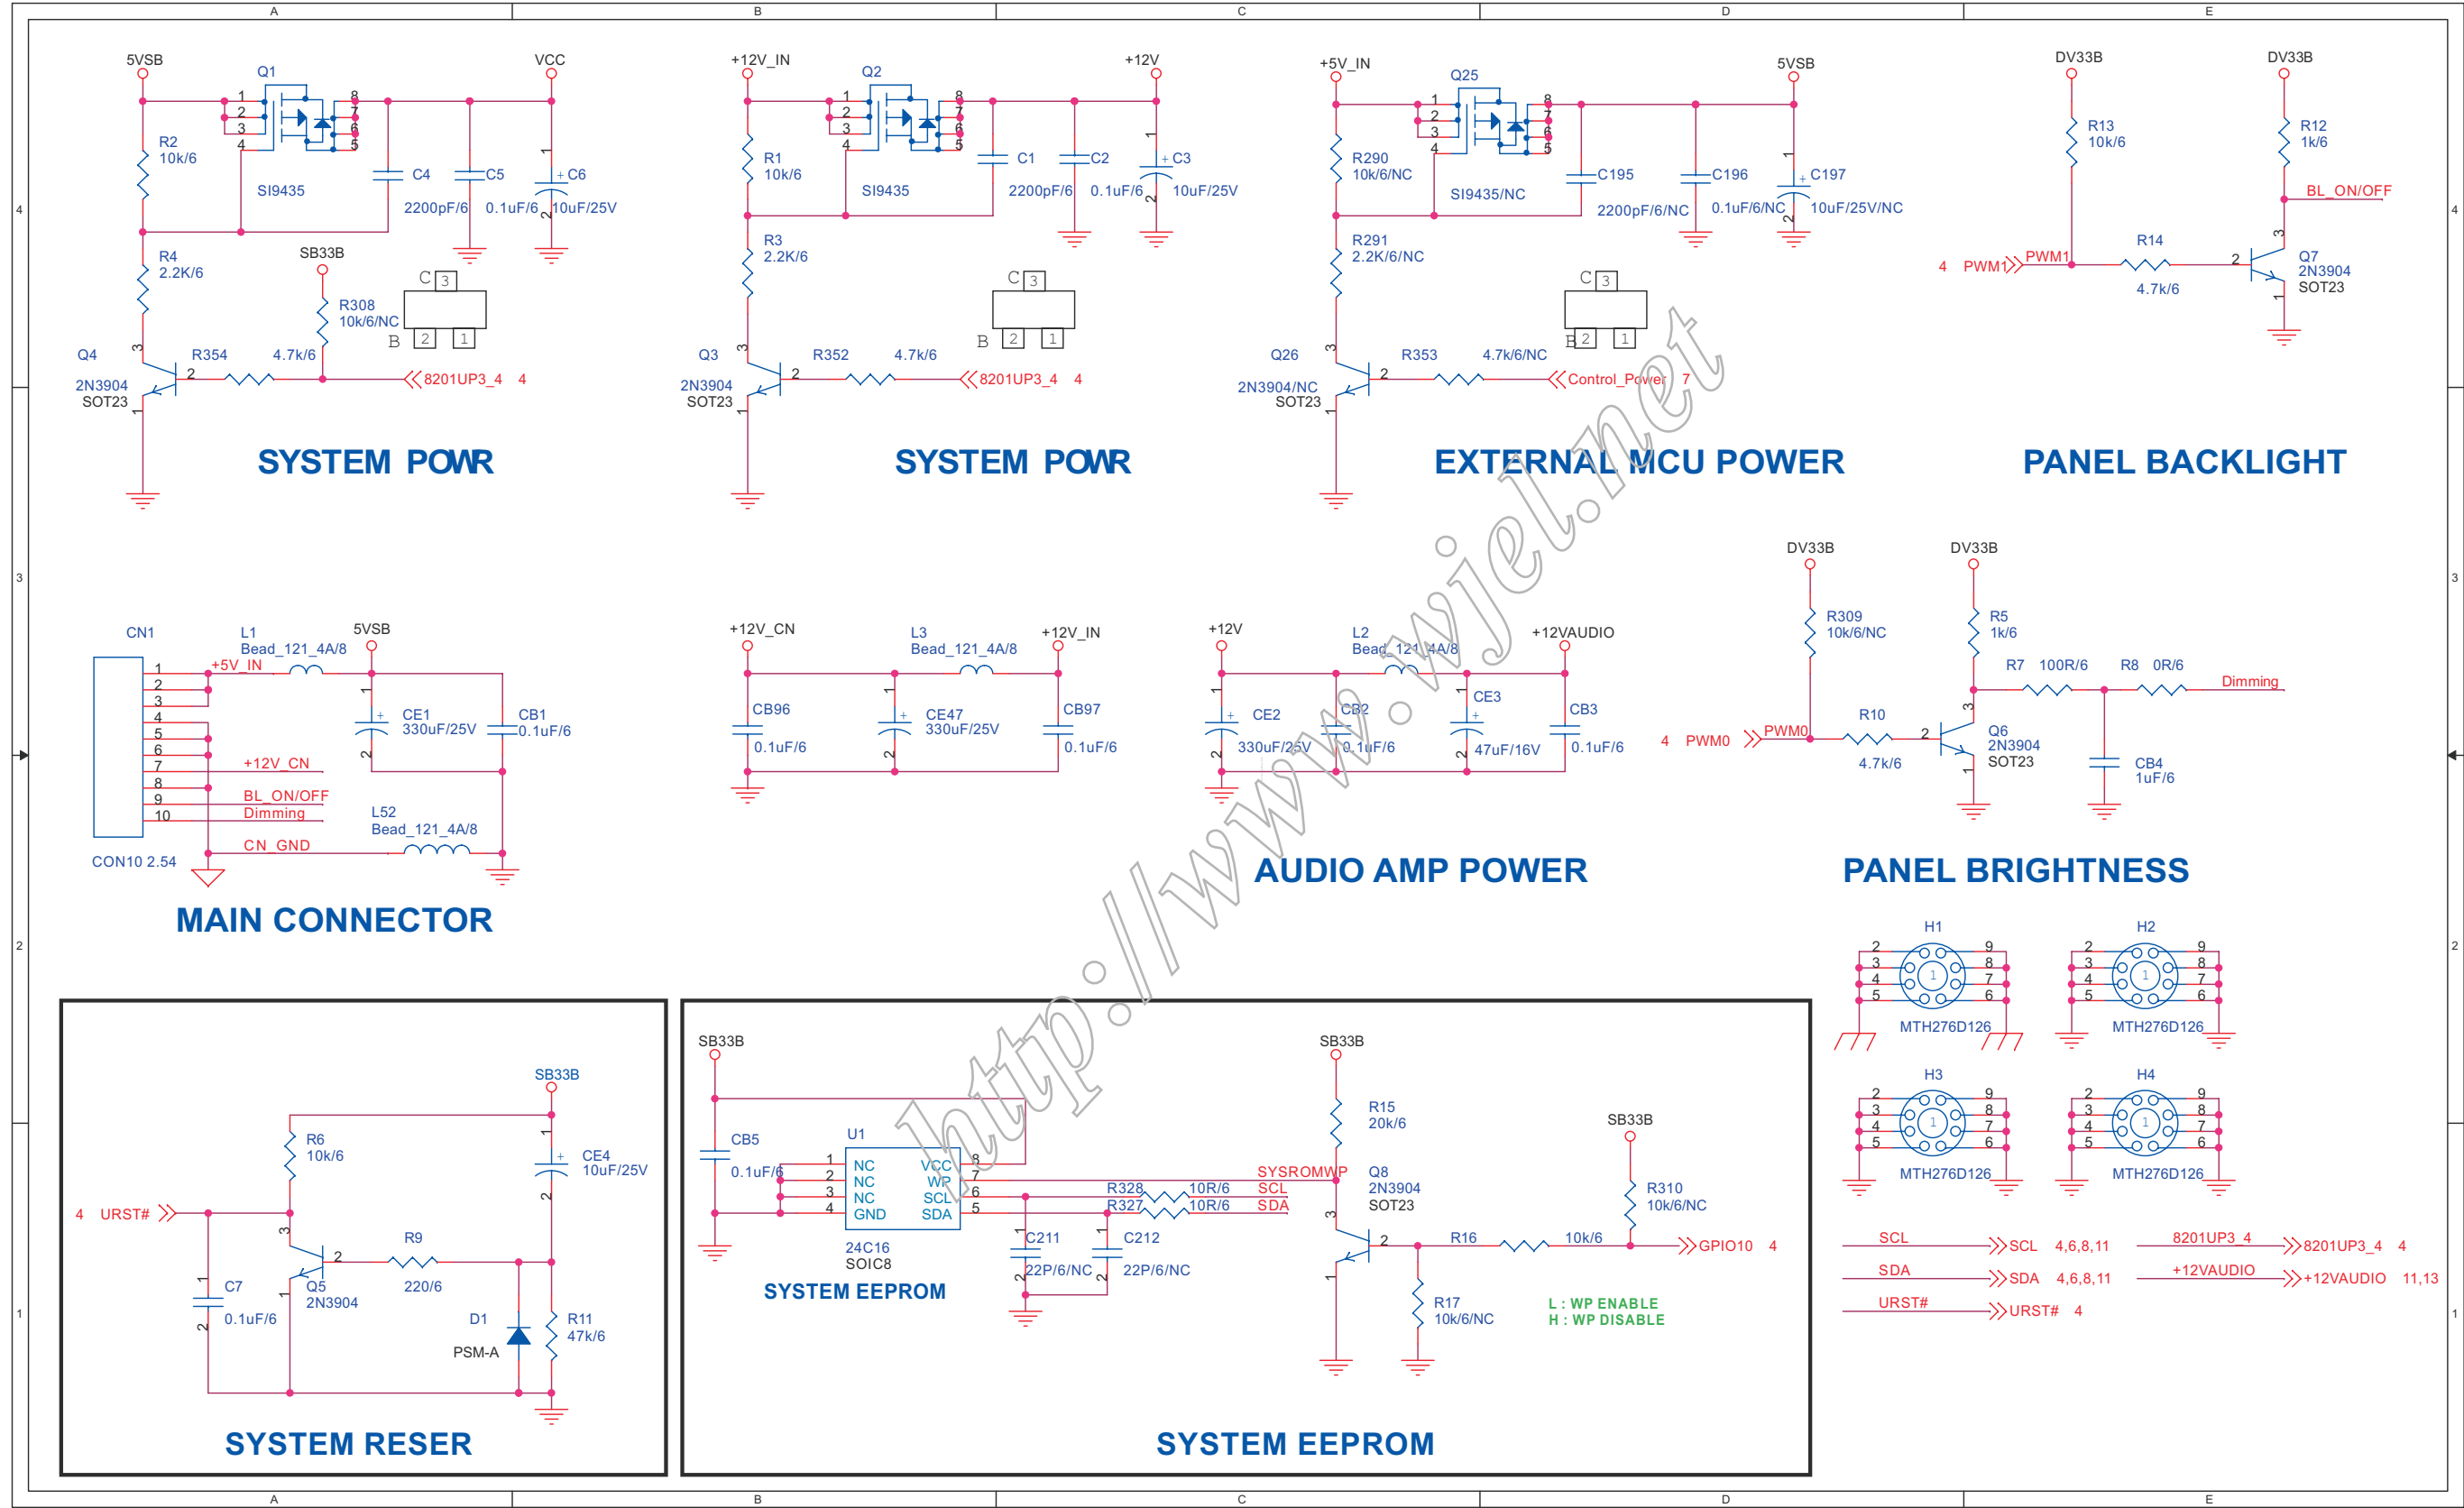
A B C D E

4 3 2 1

5VSB Q1 VCC
R2 10k/6
SI9435
C4 2200pF/6
C5 0.1uF/6
C6 10uF/25V
R4 2.2K/6
SB33B
R308 10k/6/NC
C 3 B 2 1
Q4 2N3904 SOT23
R354 4.7k/6
8201UP3_4 4
SYSTEM POWR

+12V_IN Q2 +12V
R1 10k/6
SI9435
C1 2200pF/6
C2 0.1uF/6
C3 10uF/25V
R3 2.2K/6
C 3 B 2 1
Q3 2N3904 SOT23
R352 4.7k/6
8201UP3_4 4
SYSTEM POWR

+5V_IN Q25 5VSB
R290 10k/6/NC
SI9435/NC
C195 2200pF/6/NC
C196 0.1uF/6/NC
C197 10uF/25V/NC
R291 2.2K/6/NC
C 3 B 2 1
Q26 2N3904/NC SOT23
R353 4.7k/6/NC
Control_Power 7
EXTERNAL MCU POWER

DV33B DV33B
R13 10k/6
R12 1k/6
BL_ON/OFF
4 PWM1 PWM1
R14 4.7k/6
Q7 2N3904 SOT23
PANEL BACKLIGHT

CN1 L1 Bead_121_4A/8 5VSB
+5V_IN
1 2 3 4 5 6 7 8 9 10
CE1 330uF/25V
CB1 0.1uF/6
+12V_CN
BL_ON/OFF
Dimming
L52 Bead_121_4A/8
CN_GND
CON10 2.54
MAIN CONNECTOR

+12V_CN L3 Bead_121_4A/8 +12V_IN
CB96 0.1uF/6
CE47 330uF/25V
CB97 0.1uF/6

+12V L2 Bead_121_4A/8 +12VAUDIO
CE2 330uF/25V
CB2 0.1uF/6
CE3 47uF/16V
CB3 0.1uF/6
AUDIO AMP POWER

DV33B DV33B
R309 10k/6/NC
R5 1k/6
R7 100R/6 R8 0R/6
Dimming
4 PWM0 PWM0
R10 4.7k/6
Q6 2N3904 SOT23
CB4 1uF/6
PANEL BRIGHTNESS

H1 H2 MTH276D126 MTH276D126
H3 H4 MTH276D126 MTH276D126

SB33B
R6 10k/6
CE4 10uF/25V
4 URST#
R9 220/6
Q5 2N3904
C7 0.1uF/6
D1 PSM-A
R11 47k/6
SYSTEM RESER

SB33B
CB5 0.1uF/6
U1
NC NC NC GND VCC WP SCL SDA
24C16 SOIC8
SYSTEM EEPROM
SB33B
R15 20k/6
SYSROMWP
Q8 2N3904 SOT23
R328 10R/6 SCL
R327 10R/6 SDA
C211 22P/6/NC
C212 22P/6/NC
R16 10k/6
SB33B
R310 10k/6/NC
GPIO10 4
R17 10k/6/NC
L : WP ENABLE
H : WP DISABLE
SYSTEM EEPROM

SCL SCL 4,6,8,11
SDA SDA 4,6,8,11
URST# URST# 4
8201UP3_4 8201UP3_4 4
+12VAUDIO +12VAUDIO 11,13

http://www.wjel.net